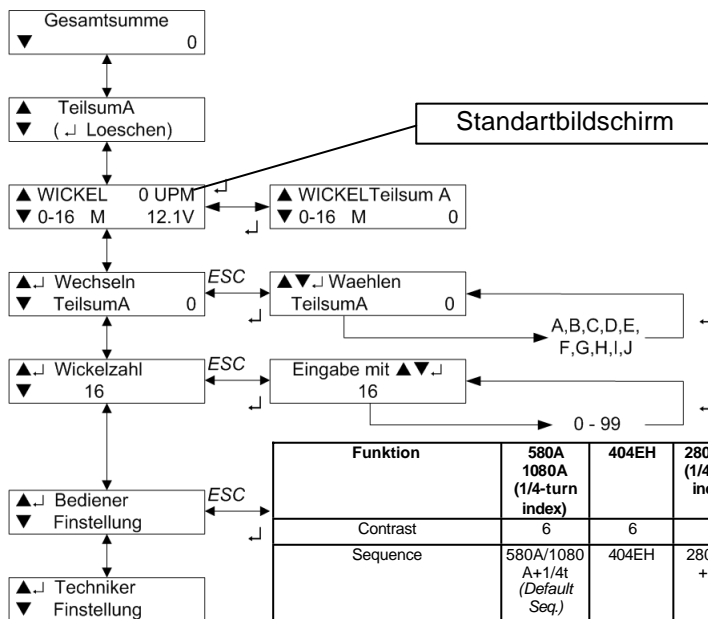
Gesamtsumme
▼ 0

▲ TeilsumA
▼ (↵ Loeschen)

Standartbildschirm

▲ WICKEL 0 UPM
▼ 0-16 M 12.1V

↵

▲ WICKELTeilsum A
▼ 0-16 M 0

↵

▲↵ Wechseln
▼ TeilsumA 0

ESC

▲▼↵ Waehlen
TeilsumA 0

↵

A,B,C,D,E,
F,G,H,I,J

▲↵ Wickelzahl
▼ 16

ESC

Eingabe mit ▲▼↵
16

↵

0 - 99

▲↵ Bediener
▼ Finstellung

ESC

↵

| Funktion | 580A 1080A (1/4-turn index) | 404EH | 280 (1/4 in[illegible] |
|---|---|---|---|
| Contrast | 6 | 6 | |
| Sequence | 580A/1080A+1/4t *(Default Seq.)* | 404EH | 280 + |

▲↵ Techniker
▼ Finstellung